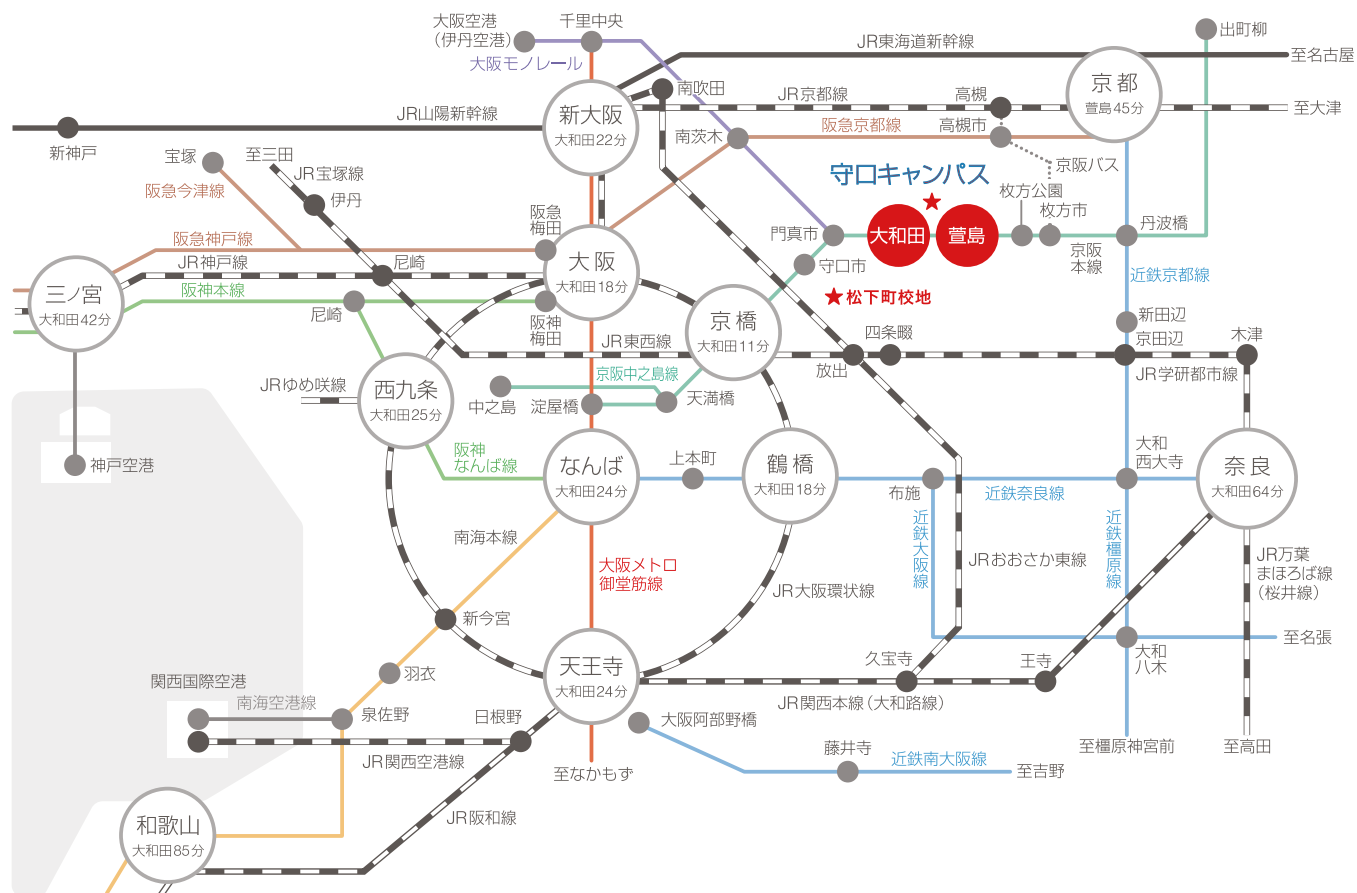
大阪空港
（伊丹空港）
千里中央
大阪モノレール
JR東海道新幹線
至名古屋
出町柳
京都
萱島45分
南吹田
JR京都線
高槻
至大津
新大阪
大和田22分
JR山陽新幹線
新神戸
南茨木
阪急京都線
高槻市
京阪バス
宝塚
至三田
JR宝塚線
阪急今津線
伊丹
守口キャンパス
枚方公園
枚方市
阪急
梅田
門真市
大和田
萱島
丹波橋
京阪
本線
阪急神戸線
大阪
大和田18分
守口市
JR神戸線
尼崎
近鉄京都線
三ノ宮
大和田42分
阪神本線
★松下町校地
尼崎
阪神
梅田
京橋
大和田11分
新田辺
京田辺
四条畷
木津
JR東西線
放出
JR学研都市線
JRゆめ咲線
西九条
大和田25分
京阪中之島線
中之島
淀屋橋
天満橋
阪神
なんば線
大和
西大寺
奈良
大和田64分
上本町
なんば
大和田24分
鶴橋
大和田18分
布施
近鉄奈良線
神戸空港
南海本線
近鉄大阪線
JRおおさか東線
近鉄橿原線
JR万葉
まほろば線
（桜井線）
大阪メトロ
御堂筋線
JR大阪環状線
新今宮
至名張
大和
八木
羽衣
久宝寺
王寺
関西国際空港
天王寺
大和田24分
南海空港線
JR関西本線（大和路線）
泉佐野
日根野
大阪阿部野橋
JR関西空港線
藤井寺
近鉄南大阪線
至吉野
至橿原神宮前
至高田
至なかもず
JR阪和線
和歌山
大和田85分